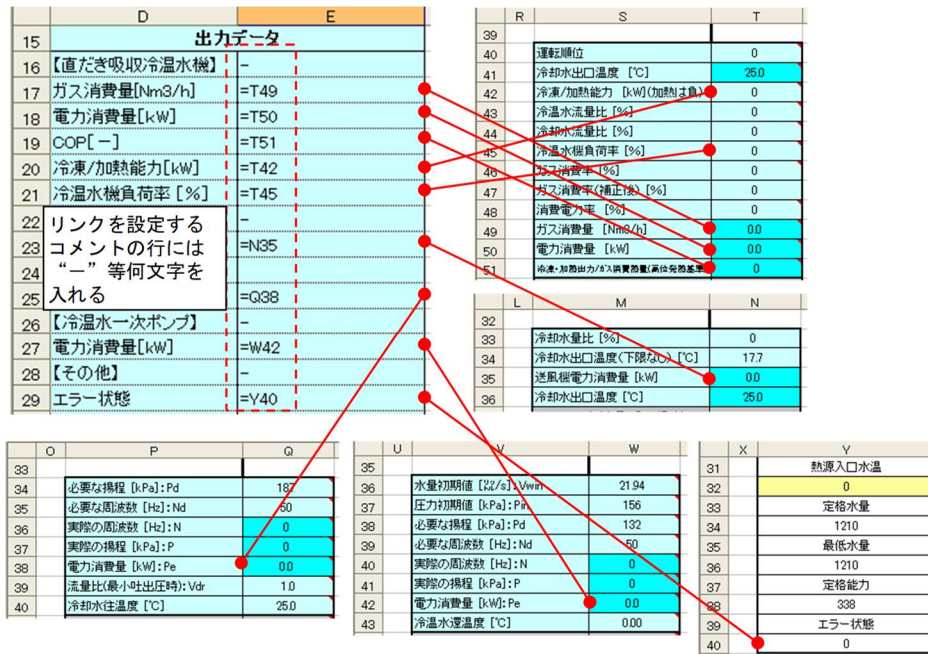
| | D | E |
|---|---|---|
| 15 | 出力データ | |
| 16 | 【直だき吸収冷温水機】 | - |
| 17 | ガス消費量[Nm3/h] | =T49 |
| 18 | 電力消費量[kW] | =T50 |
| 19 | COP[ー] | =T51 |
| 20 | 冷凍/加熱能力[kW] | =T42 |
| 21 | 冷温水機負荷率[%] | =T45 |
| 22 | | - |
| 23 | | =N35 |
| 24 | | |
| 25 | | =Q38 |
| 26 | 【冷温水一次ポンプ】 | - |
| 27 | 電力消費量[kW] | =W42 |
| 28 | 【その他】 | - |
| 29 | エラー状態 | =Y40 |

リンクを設定するコメントの行には“ー”等何文字を入れる

| | R | S | T |
|---|---|---|---|
| 39 | | | |
| 40 | | 運転順位 | 0 |
| 41 | | 冷却水出口温度 [℃] | 25.0 |
| 42 | | 冷凍/加熱能力 [kW] (加熱は負) | 0 |
| 43 | | 冷温水流量比 [%] | 0 |
| 44 | | 冷却水流量比 [%] | 0 |
| 45 | | 冷温水機負荷率 [%] | 0 |
| 46 | | ガス消費率 [%] | 0 |
| 47 | | ガス消費率(補正後) [%] | 0 |
| 48 | | 消費電力率 [%] | 0 |
| 49 | | ガス消費量 [Nm3/h] | 0.0 |
| 50 | | 電力消費量 [kW] | 0.0 |
| 51 | | 冷凍・加熱出力/ガス消費熱量(高位発熱基準) | 0 |

| | L | M | N |
|---|---|---|---|
| 32 | | | |
| 33 | | 冷却水量比 [%] | 0 |
| 34 | | 冷却水出口温度(下限なし) [℃] | 17.7 |
| 35 | | 送風機電力消費量 [kW] | 0.0 |
| 36 | | 冷却水出口温度 [℃] | 25.0 |

| | O | P | Q |
|---|---|---|---|
| 33 | | | |
| 34 | | 必要な揚程 [kPa]:Pd | 187 |
| 35 | | 必要な周波数 [Hz]:Nd | 50 |
| 36 | | 実際の周波数 [Hz]:N | 0 |
| 37 | | 実際の揚程 [kPa]:P | 0 |
| 38 | | 電力消費量 [kW]:Pe | 0.0 |
| 39 | | 流量比(最小吐出圧時):Vdr | 1.0 |
| 40 | | 冷却水往温度 [℃] | 25.0 |

| | U | V | W |
|---|---|---|---|
| 35 | | | |
| 36 | | 水量初期値 [ℓ/s]:Vwin | 21.94 |
| 37 | | 圧力初期値 [kPa]:Pin | 156 |
| 38 | | 必要な揚程 [kPa]:Pd | 132 |
| 39 | | 必要な周波数 [Hz]:Nd | 50 |
| 40 | | 実際の周波数 [Hz]:N | 0 |
| 41 | | 実際の揚程 [kPa]:P | 0 |
| 42 | | 電力消費量 [kW]:Pe | 0.0 |
| 43 | | 冷温水還温度 [℃] | 0.00 |

| | X | Y |
|---|---|---|
| 31 | | 熱源入口水温 |
| 32 | | 0 |
| 33 | | 定格水量 |
| 34 | | 1210 |
| 35 | | 最低水量 |
| 36 | | 1210 |
| 37 | | 定格能力 |
| 38 | | 338 |
| 39 | | エラー状態 |
| 40 | | 0 |